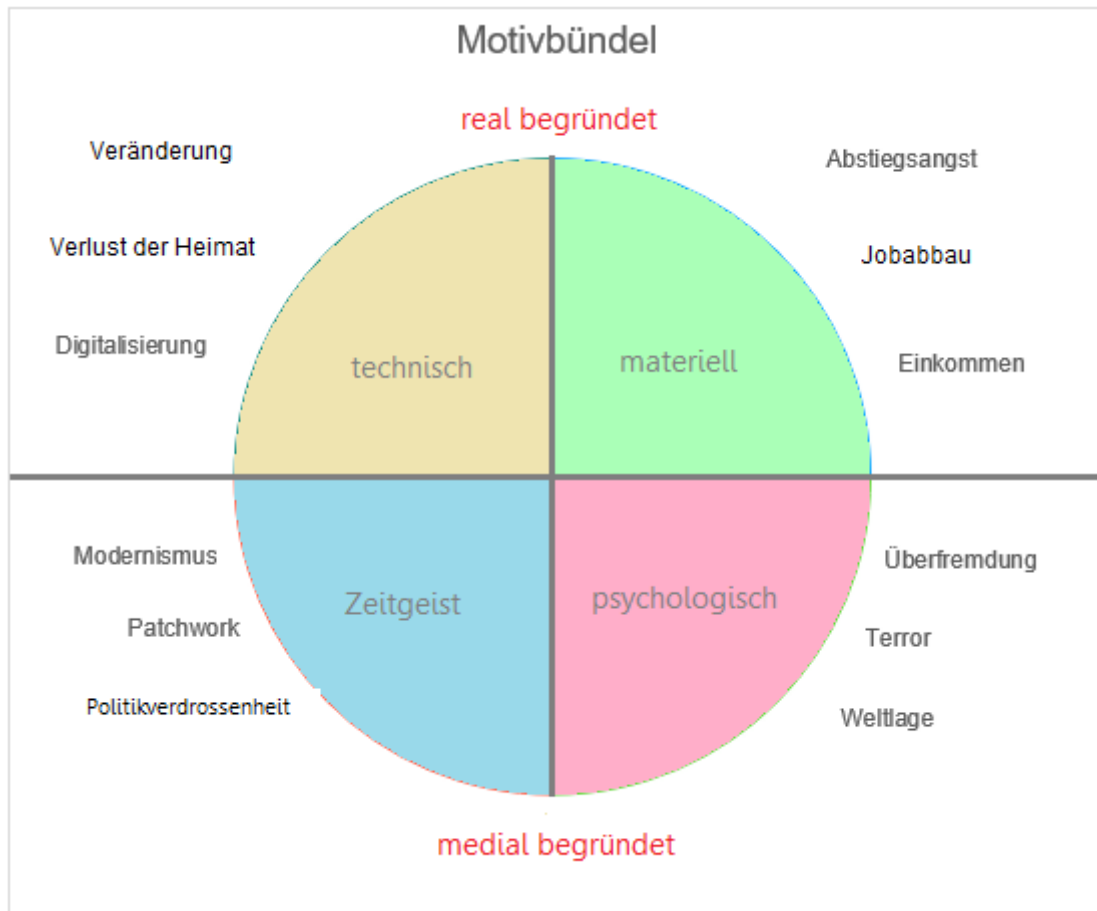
Motivbündel

real begründet

Veränderung

Verlust der Heimat

Digitalisierung

technisch

materiell

Abstiegsangst

Jobabbau

Einkommen

Modernismus

Patchwork

Politikverdrossenheit

Zeitgeist

psychologisch

Überfremdung

Terror

Weltlage

medial begründet